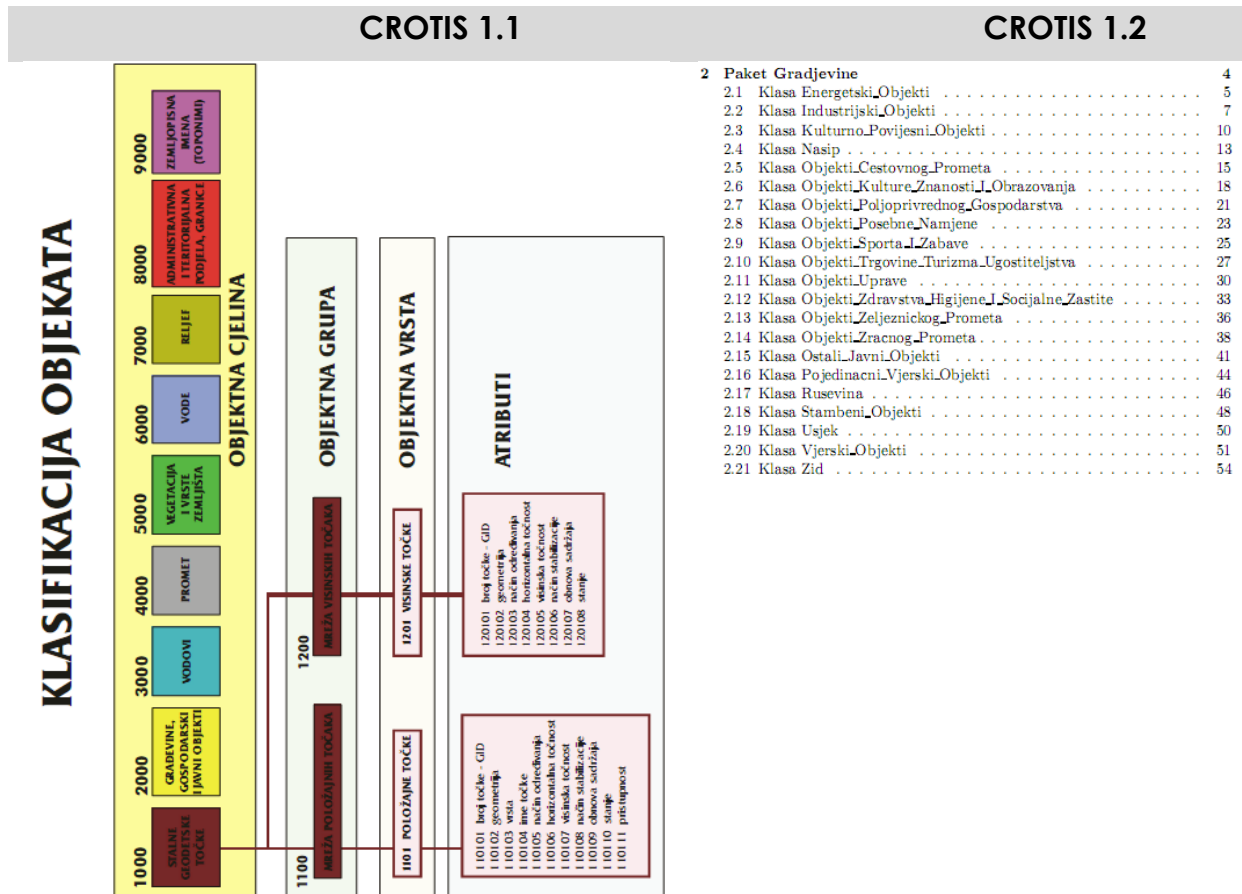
CROTIS 1.1

CROTIS 1.2

KLASIFIKACIJA OBJEKATA

OBJEKTNA CJELINA

1000 STALNE GEODETSKE TOČKE
2000 GRAĐEVINE, GOSPODARSKI I JAVNI OBJEKTI
3000 VODOVI
4000 PROMET
5000 VEGETACIJA I VRSTE ZEMLJIŠTA
6000 VODE
7000 RELJEF
8000 ADMINISTRATIVNA I TERITORIJALNA PODJELA, GRANICE
9000 ZEMLJOPISNA IMENA (TOPONIMI)

OBJEKTNA GRUPA

1100 MREŽA POLOŽAJNIH TOČAKA
1200 MREŽA VISINSKIH TOČAKA

OBJEKTNA VRSTA

1101 POLOŽAJNE TOČKE
1201 VISINSKE TOČKE

ATRIBUTI

110101 broj točke - GID
110102 geometrija
110103 vrsta
110104 ime točke
110105 način određivanja
110106 horizontalna točnost
110107 visinska točnost
110108 način stabilizacije
110109 obnova sadržaja
110110 stanje
110111 pristupnost

120101 broj točke - GID
120102 geometrija
120103 način određivanja
120104 horizontalna točnost
120105 visinska točnost
120106 način stabilizacije
120107 obnova sadržaja
120108 stanje

2 Paket Gradjevine 4
2.1 Klasa Energetski_Objekti 5
2.2 Klasa Industrijski_Objekti 7
2.3 Klasa Kulturno_Povijesni_Objekti 10
2.4 Klasa Nasip 13
2.5 Klasa Objekti_Cestovnog_Prometa 15
2.6 Klasa Objekti_Kulture_Znanosti_I_Obrazovanja 18
2.7 Klasa Objekti_Poljoprivrednog_Gospodarstva 21
2.8 Klasa Objekti_Posebne_Namjene 23
2.9 Klasa Objekti_Sporta_I_Zabave 25
2.10 Klasa Objekti_Trgovine_Turizma_Ugostiteljstva 27
2.11 Klasa Objekti_Uprave 30
2.12 Klasa Objekti_Zdravstva_Higijene_I_Socijalne_Zastite 33
2.13 Klasa Objekti_Zeljeznickog_Prometa 36
2.14 Klasa Objekti_Zracnog_Prometa 38
2.15 Klasa Ostali_Javni_Objekti 41
2.16 Klasa Pojedinacni_Vjerski_Objekti 44
2.17 Klasa Rusevina 46
2.18 Klasa Stambeni_Objekti 48
2.19 Klasa Usjek 50
2.20 Klasa Vjerski_Objekti 51
2.21 Klasa Zid 54